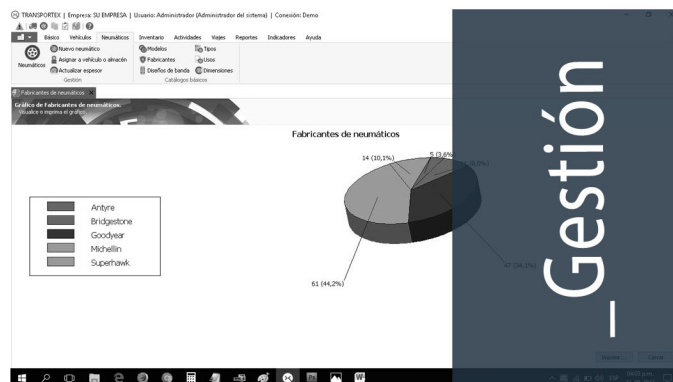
TRANSPORTEX | Empresa: SU EMPRESA | Usuario: Administrador (Administrador del sistema) | Conexión: Demo

Básico Vehículos Neumáticos Inventario Actividades Viajes Reportes Indicadores Ayuda

Neumáticos Nuevo neumático Asignar a vehículo o almacén Actualizar espesor Gestión

Modelos Fabricantes Diseños de banda Tipos Usos Dimensiones Catálogos básicos

Fabricantes de neumáticos

Gráfico de Fabricantes de neumáticos.
Visualice o imprima el gráfico

Fabricantes de neumáticos

14 (10,1%)
5 (3,6%)
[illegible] (8,0%)
47 (34,1%)
61 (44,2%)

Antyre
Bridgestone
Goodyear
Michellin
Superhawk

Exportar... Cerrar

_Gestión